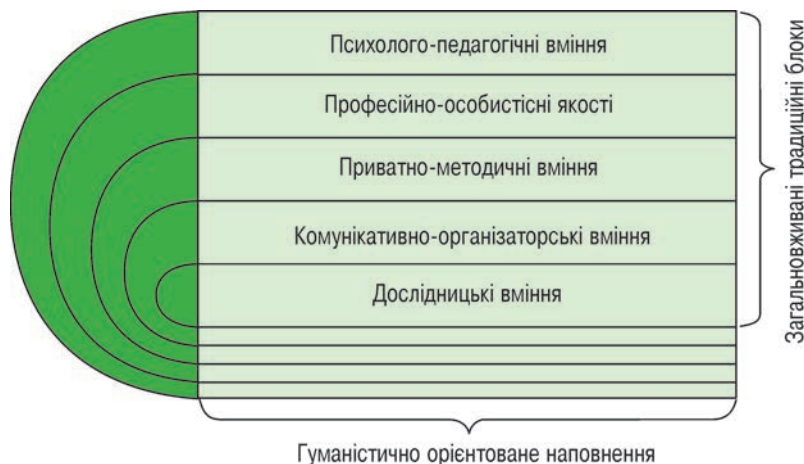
Психолого-педагогічні вміння

Професійно-особистісні якості

Приватно-методичні вміння

Комунікативно-організаторські вміння

Дослідницькі вміння

Загальновживані традиційні блоки

Гуманістично орієнтоване наповнення